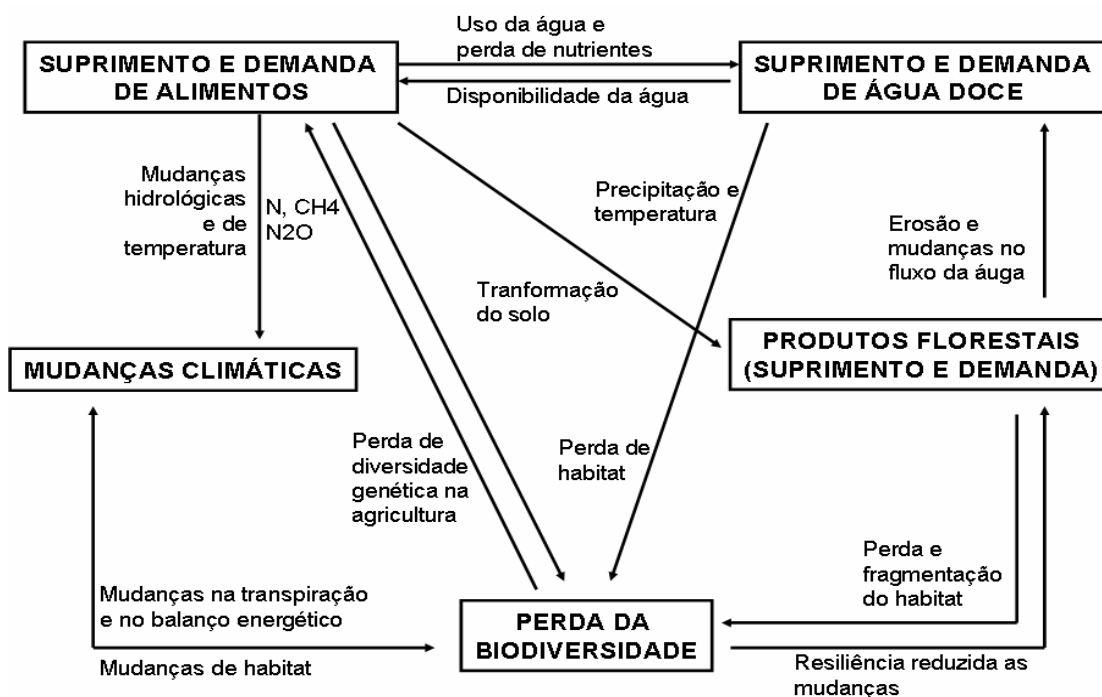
SUPRIMENTO E DEMANDA DE ALIMENTOS

Uso da água e perda de nutrientes

Disponibilidade da água

SUPRIMENTO E DEMANDA DE ÁGUA DOCE

Mudanças hidrológicas e de temperatura

N, CH4 N2O

Precipitação e temperatura

Erosão e mudanças no fluxo da áuga

Tranformação do solo

MUDANÇAS CLIMÁTICAS

PRODUTOS FLORESTAIS (SUPRIMENTO E DEMANDA)

Perda de diversidade genética na agricultura

Perda de habitat

Perda e fragmentação do habitat

Mudanças na transpiração e no balanço energético

Mudanças de habitat

PERDA DA BIODIVERSIDADE

Resiliência reduzida as mudanças